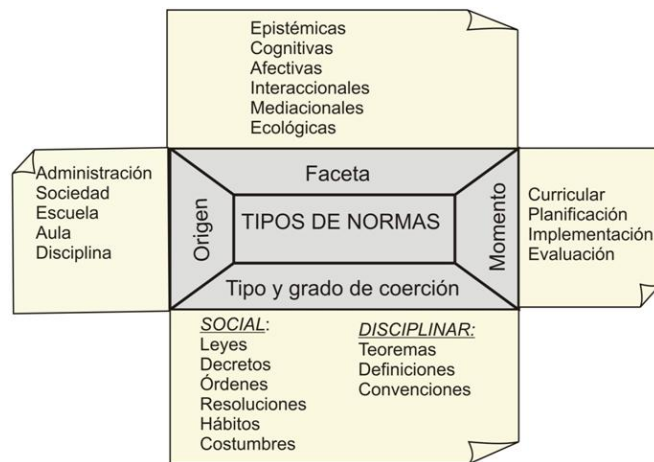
Epistémicas
Cognitivas
Afectivas
Interaccionales
Mediacionales
Ecológicas

Administración
Sociedad
Escuela
Aula
Disciplina

Faceta

Origen

TIPOS DE NORMAS

Momento

Tipo y grado de coerción

Curricular
Planificación
Implementación
Evaluación

SOCIAL:
Leyes
Decretos
Órdenes
Resoluciones
Hábitos
Costumbres

DISCIPLINAR:
Teoremas
Definiciones
Convenciones